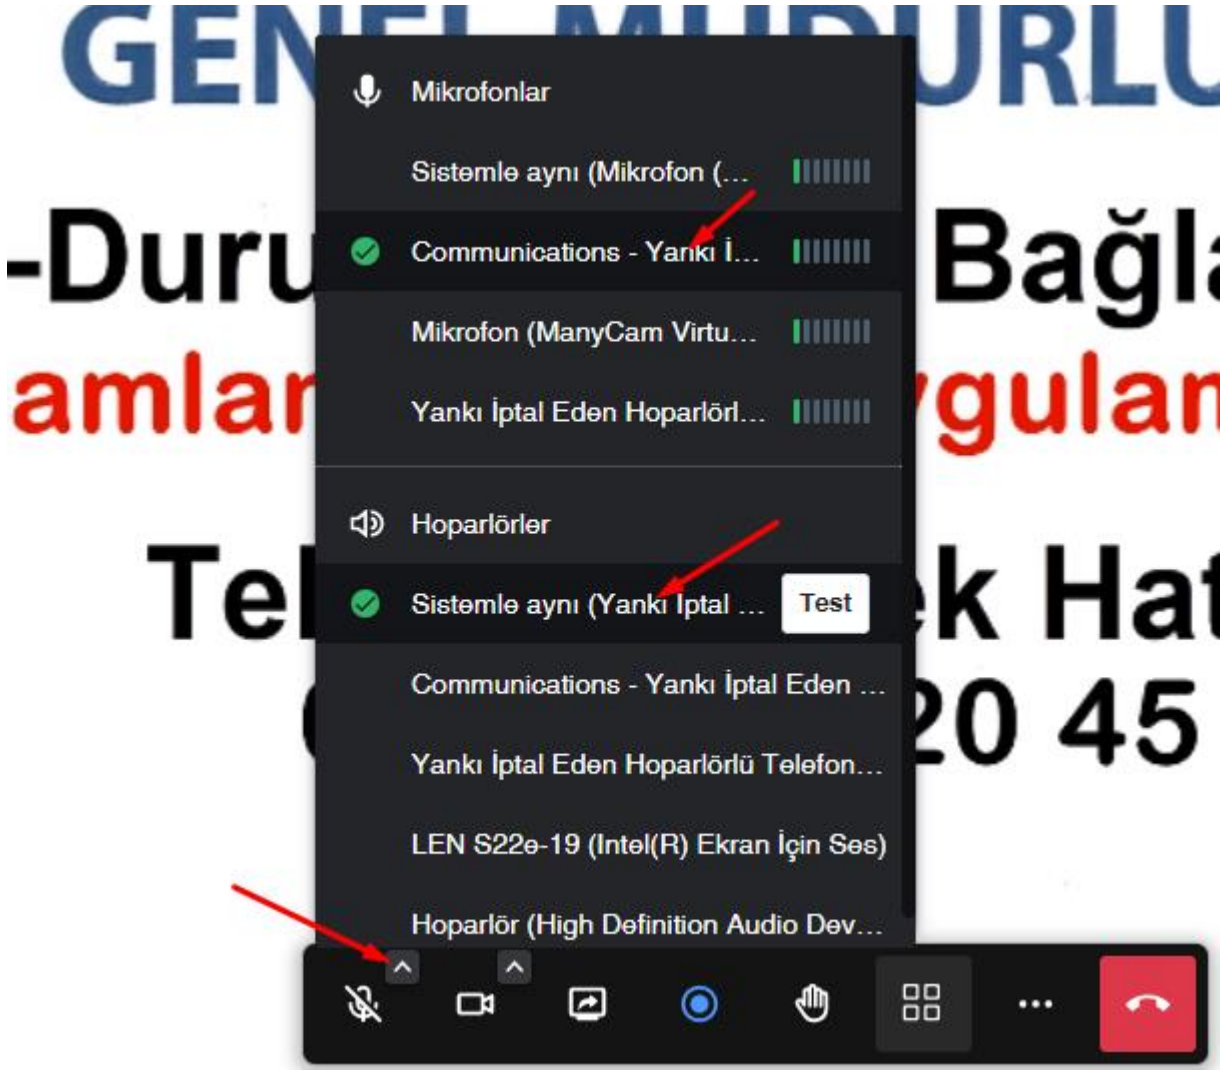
GEN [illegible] ÜRLÜ

-Duru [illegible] Bağla

amlar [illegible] ygulam

Tel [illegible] ek Hat

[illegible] 20 45

Mikrofonlar

Sistemle aynı (Mikrofon (...

Communications - Yankı İ...

Mikrofon (ManyCam Virtu...

Yankı İptal Eden Hoparlörl...

Hoparlörler

Sistemle aynı (Yankı İptal ...

Test

Communications - Yankı İptal Eden ...

Yankı İptal Eden Hoparlörlü Telefon...

LEN S22e-19 (Intel(R) Ekran İçin Ses)

Hoparlör (High Definition Audio Dev...